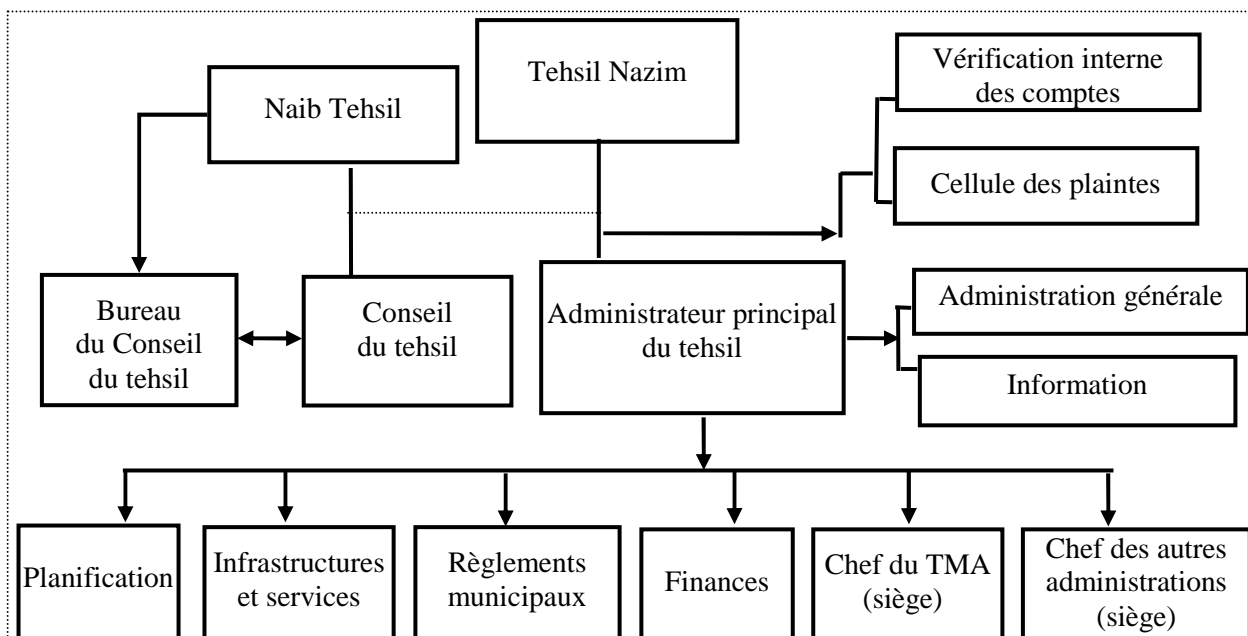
Tehsil Nazim

Naib Tehsil

Vérification interne des comptes

Cellule des plaintes

Bureau du Conseil du tehsil

Conseil du tehsil

Administrateur principal du tehsil

Administration générale

Information

Planification

Infrastructures et services

Règlements municipaux

Finances

Chef du TMA (siège)

Chef des autres administrations (siège)